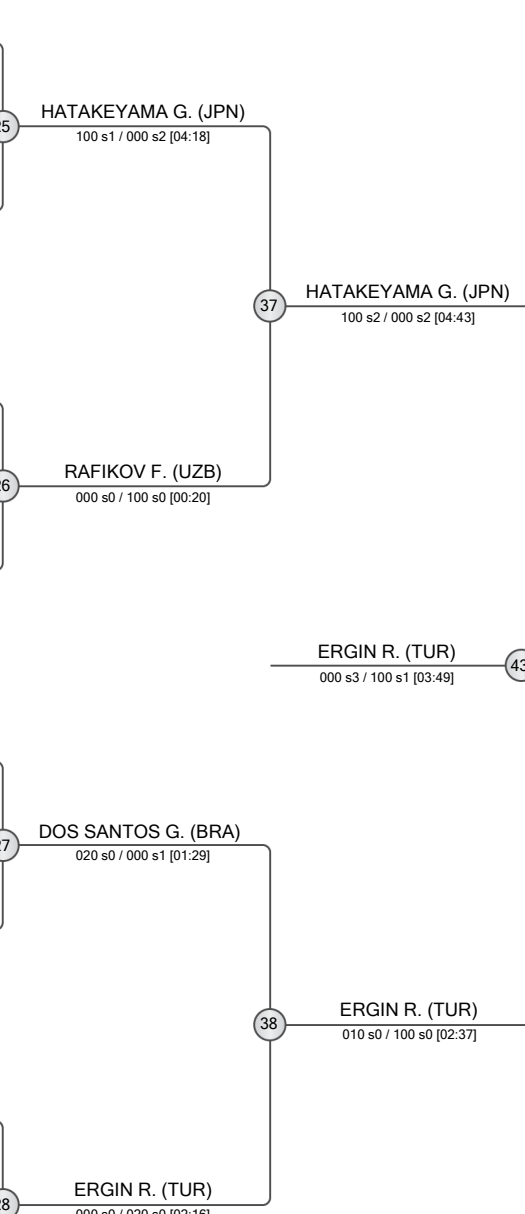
25 HATAKEYAMA G. (JPN)
100 s1 / 000 s2 [04:18]

37 HATAKEYAMA G. (JPN)
100 s2 / 000 s2 [04:43]

26 RAFIKOV F. (UZB)
000 s0 / 100 s0 [00:20]

ERGIN R. (TUR)
000 s3 / 100 s1 [03:49]
43

27 DOS SANTOS G. (BRA)
020 s0 / 000 s1 [01:29]

38 ERGIN R. (TUR)
010 s0 / 100 s0 [02:37]

28 ERGIN R. (TUR)
000 s0 / 020 s0 [02:16]